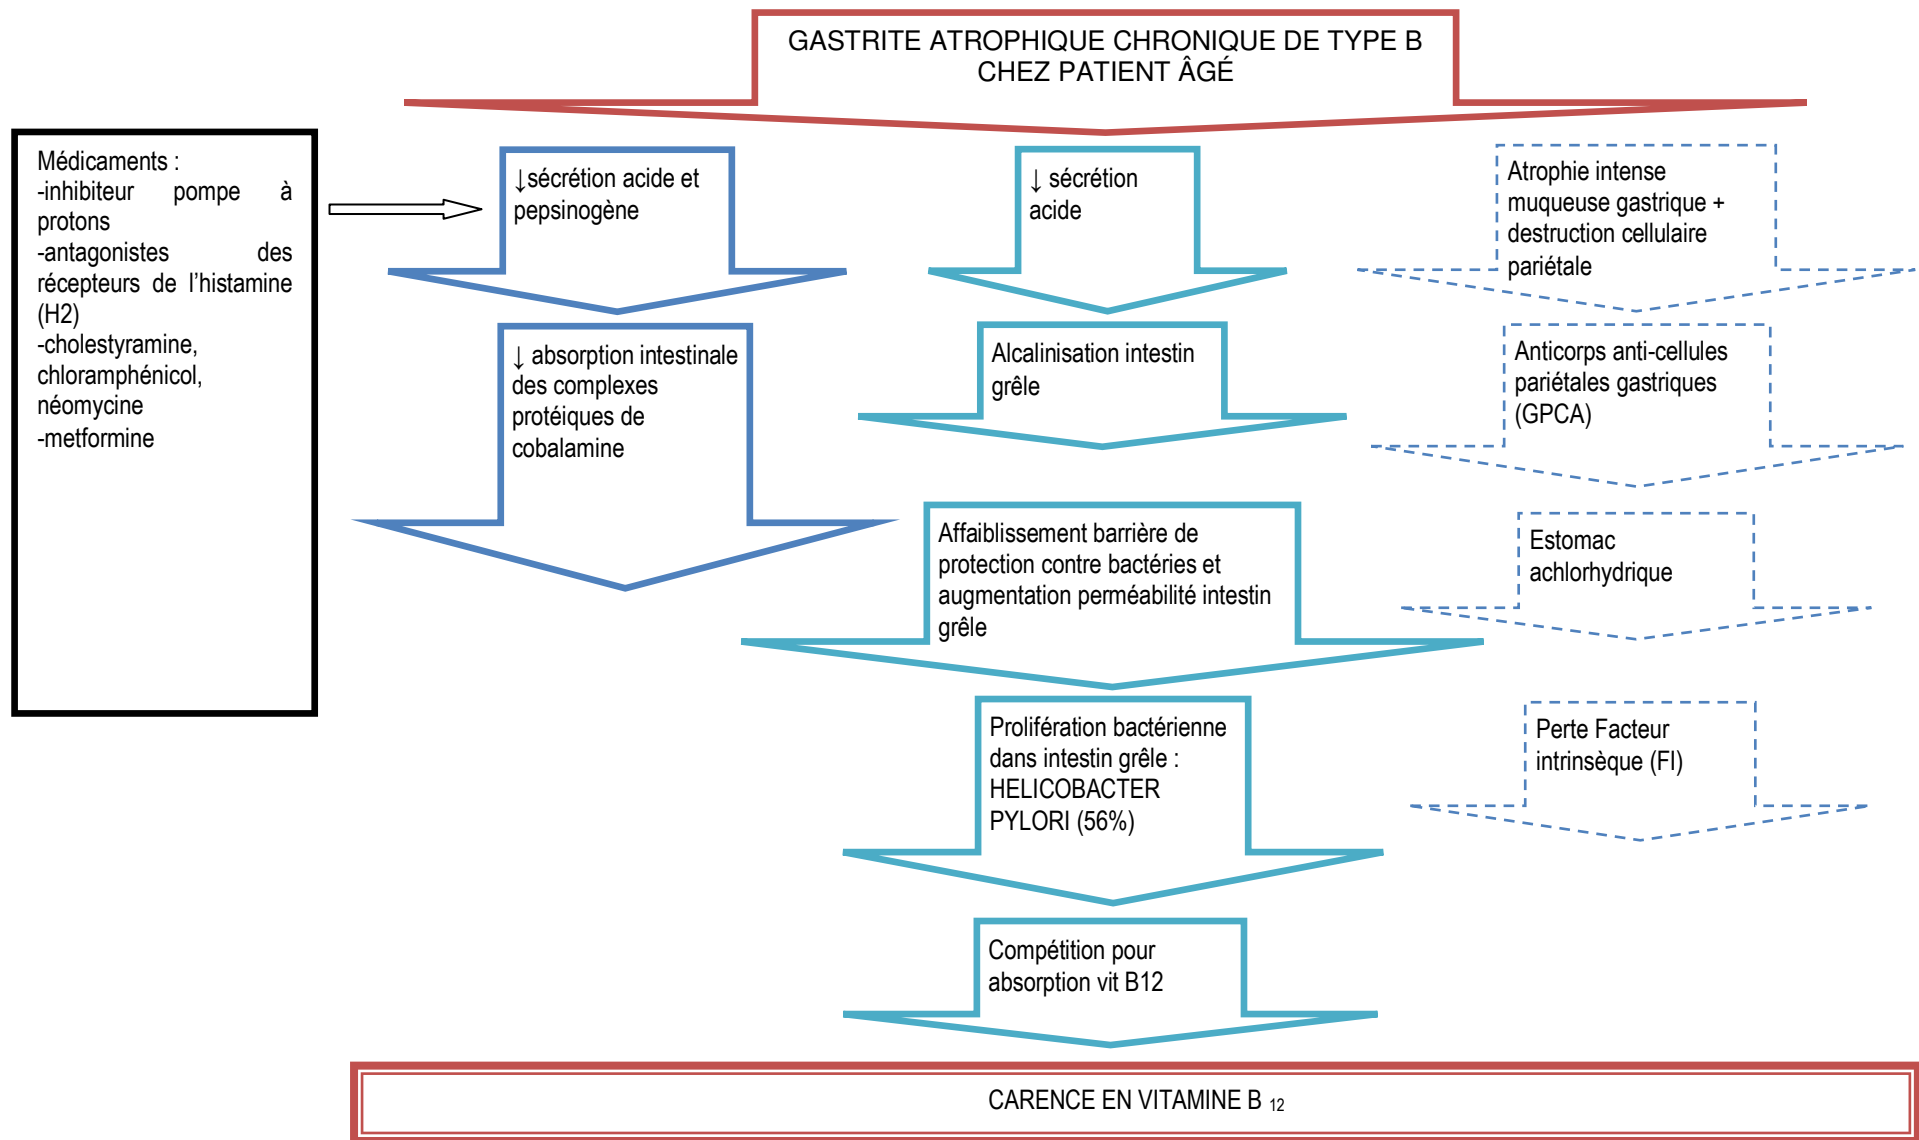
GASTRITE ATROPHIQUE CHRONIQUE DE TYPE B CHEZ PATIENT ÂGÉ

Médicaments :
-inhibiteur pompe à protons
-antagonistes des récepteurs de l'histamine (H2)
-cholestyramine, chloramphénicol, néomycine
-metformine

↓sécrétion acide et pepsinogène

↓ absorption intestinale des complexes protéiques de cobalamine

↓ sécrétion acide

Alcalinisation intestin grêle

Affaiblissement barrière de protection contre bactéries et augmentation perméabilité intestin grêle

Prolifération bactérienne dans intestin grêle : HELICOBACTER PYLORI (56%)

Compétition pour absorption vit B12

Atrophie intense muqueuse gastrique + destruction cellulaire pariétale

Anticorps anti-cellules pariétales gastriques (GPCA)

Estomac achlorhydrique

Perte Facteur intrinsèque (FI)

CARENCE EN VITAMINE B $_{12}$